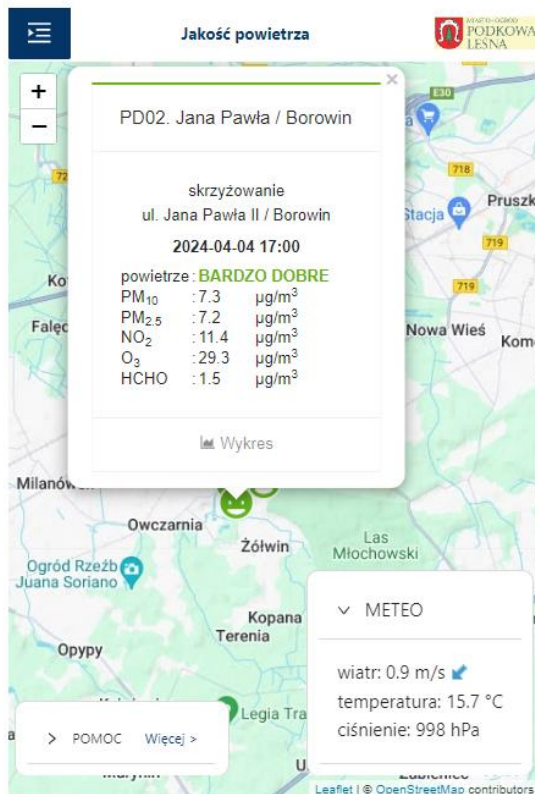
Jakość powietrza

MIASTO-OGRÓD PODKOWA LEŚNA

+
−

PD02. Jana Pawła / Borowin

skrzyżowanie
ul. Jana Pawła II / Borowin

2024-04-04 17:00

| powietrze | : BARDZO DOBRE | |
|---|---|---|
| $PM_{10}$ | : 7.3 | $\mu g/m^3$ |
| $PM_{2.5}$ | : 7.2 | $\mu g/m^3$ |
| $NO_2$ | : 11.4 | $\mu g/m^3$ |
| $O_3$ | : 29.3 | $\mu g/m^3$ |
| HCHO | : 1.5 | $\mu g/m^3$ |

Wykres

E30
718
Pruszk
Stacja
719
719
Ko
Falęc
Nowa Wieś
Kom
72
Milanów
Owczarnia
Żółwin
Las Młochowski
Ogród Rzeźb Juana Soriano
Kopana
Terenia
Opypy
Legia Tra
U

METEO

wiatr: 0.9 m/s
temperatura: 15.7 °C
ciśnienie: 998 hPa

POMOC Więcej >

Leaflet | © OpenStreetMap contributors